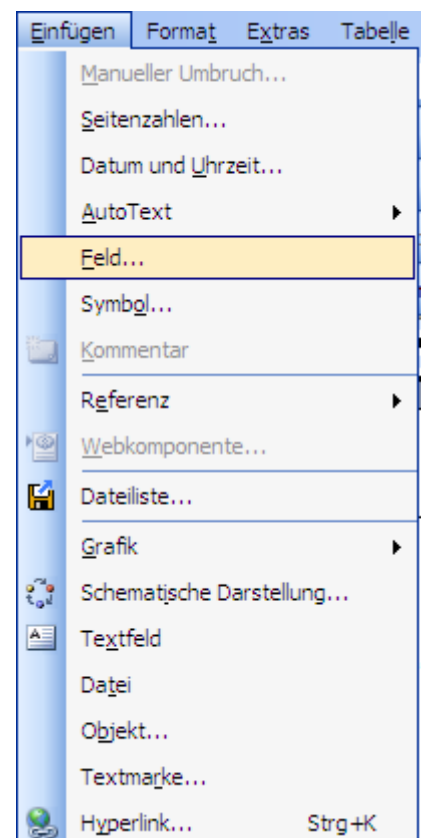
Einfügen Format Extras Tabelle

Manueller Umbruch...
Seitenzahlen...
Datum und Uhrzeit...
AutoText
Feld...
Symbol...
Kommentar
Referenz
Webkomponente...
Dateiliste...
Grafik
Schematische Darstellung...
Textfeld
Datei
Objekt...
Textmarke...
Hyperlink... Strg+K